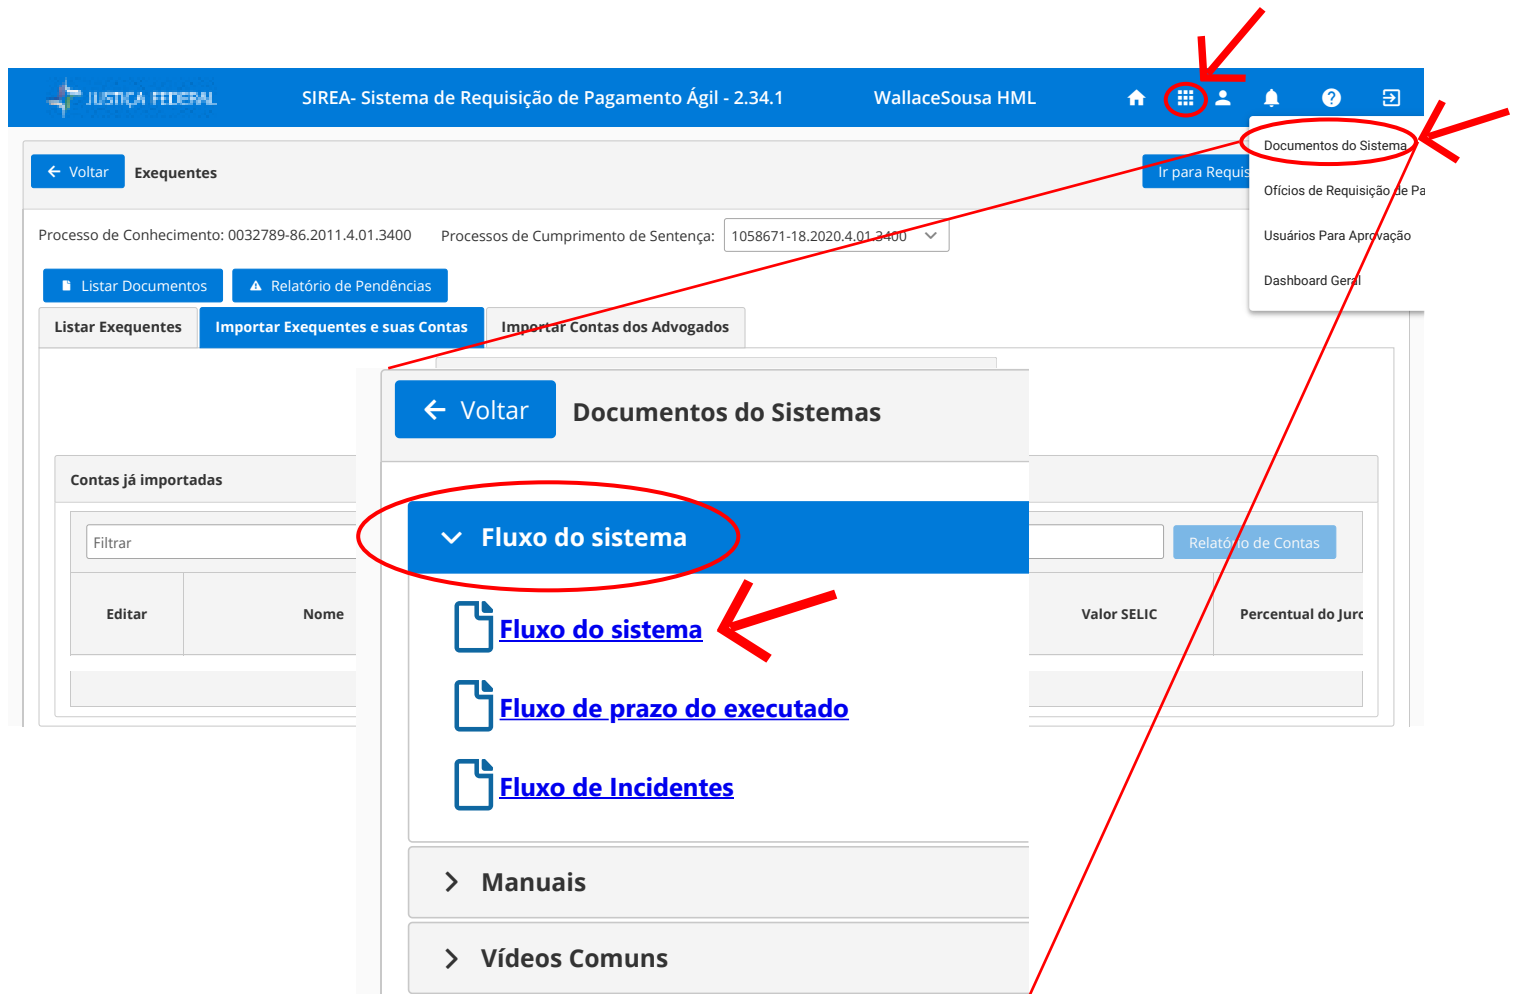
JUSTIÇA FEDERAL

SIREA- Sistema de Requisição de Pagamento Ágil - 2.34.1

WallaceSousa HML

Documentos do Sistema

Ofícios de Requisição de Pa

Usuários Para Aprovação

Dashboard Geral

Voltar

Exequentes

Ir para Requis

Processo de Conhecimento: 0032789-86.2011.4.01.3400

Processos de Cumprimento de Sentença: 1058671-18.2020.4.01.3400

Listar Documentos

Relatório de Pendências

Listar Exequentes

Importar Exequentes e suas Contas

Importar Contas dos Advogados

Contas já importadas

Filtrar

Relatório de Contas

| Editar | Nome | Valor SELIC | Percentual do Juro |
|---|---|---|---|

Voltar

Documentos do Sistemas

Fluxo do sistema

Fluxo do sistema

Fluxo de prazo do executado

Fluxo de Incidentes

Manuais

Vídeos Comuns